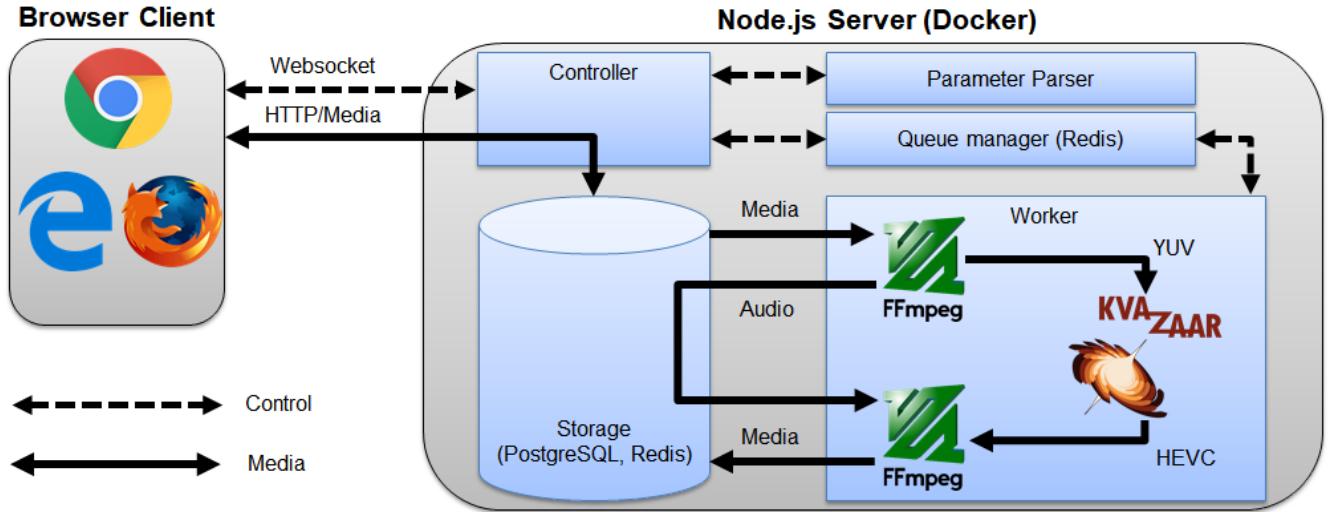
Browser Client

Node.js Server (Docker)

Websocket

HTTP/Media

Controller

Parameter Parser

Queue manager (Redis)

Media

Worker

YUV

Audio

FFmpeg

KVAZAAR

Storage
(PostgreSQL, Redis)

Media

FFmpeg

HEVC

Control

Media